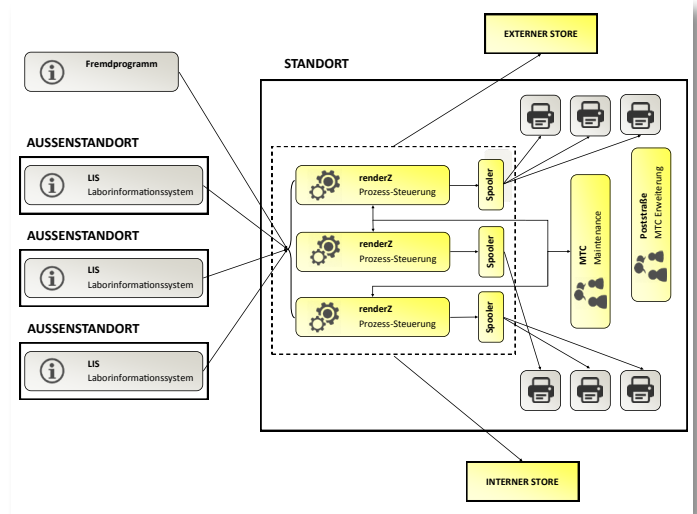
Fremdprogramm

AUSSENSTANDORT

LIS
Laborinformationssystem

AUSSENSTANDORT

LIS
Laborinformationssystem

AUSSENSTANDORT

LIS
Laborinformationssystem

EXTERNER STORE

STANDORT

renderZ
Prozess-Steuerung

Spooler

renderZ
Prozess-Steuerung

Spooler

renderZ
Prozess-Steuerung

Spooler

MTC
Maintenance

Poststraße
MTC Erweiterung

INTERNER STORE